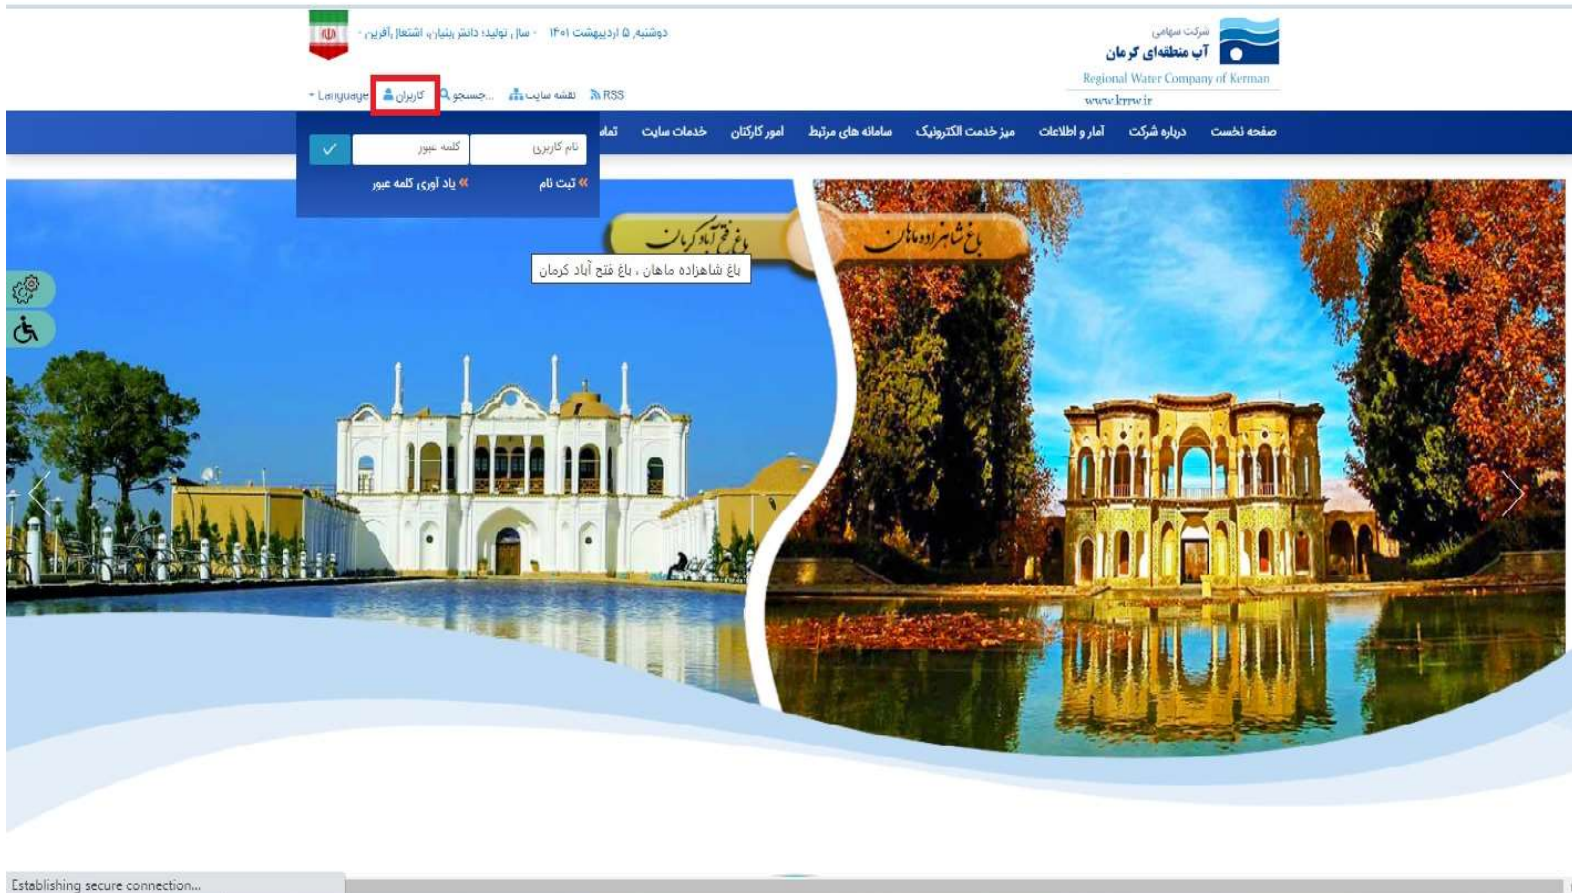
دوشنبه ۵ اردیبهشت ۱۴۰۱ - سال تولید؛ دانش بنیان، اشتغال آفرین -

شرکت سهامی
آب منطقه‌ای کرمان
Regional Water Company of Kerman
www.krrw.ir

Language کاربران جستجو... نقشه سایت RSS

صفحه نخست درباره شرکت آمار و اطلاعات میز خدمت الکترونیک سامانه های مرتبط امور کارکنان خدمات سایت تماس

نام کاربری کلمه عبور
« ثبت نام « یاد آوری کلمه عبور

باغ فتح آباد کرمان
باغ شاهزاده ماهان
باغ شاهزاده ماهان ، باغ فتح آباد کرمان

Establishing secure connection...